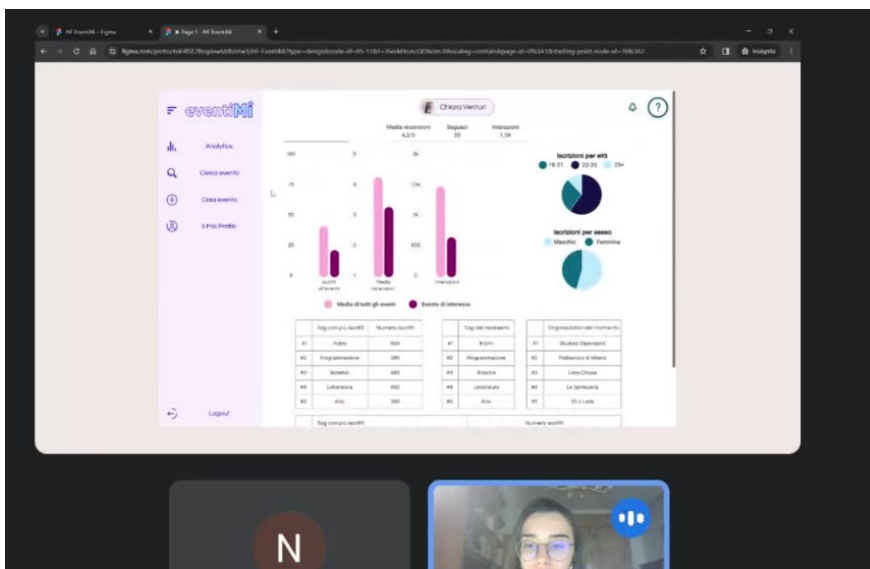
HI EventiMi – Figma
Page 1 – HI EventiMi
figma.com/proto/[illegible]
Incognito

eventiMi
Analytics
Cerca evento
Crea evento
Il Mio Profilo
Logout

Chiara Venturi
Media recensioni 4,2/5
Seguaci 33
Interazioni 1,5K

100
75
50
25
0
5
4
3
2
1
0
2k
1,5k
1k
500
0
Iscritti all'evento
Media recensioni
Interazioni

Media di tutti gli eventi
Evento di interesse

Iscrizioni per età
18-21
22-25
25+

Iscrizioni per sesso
Maschio
Femmina

| | Tag con più iscritti | Numero iscritti |
|---|---|---|
| #1 | Police | 600 |
| #2 | Programmazione | 580 |
| #3 | Scienze | 480 |
| #4 | Letteratura | 400 |
| #5 | Arte | 300 |

| | Tag del momento |
|---|---|
| #1 | Police |
| #2 | Programmazione |
| #3 | Scienze |
| #4 | Letteratura |
| #5 | Arte |

| | Organizzatori del momento |
|---|---|
| #1 | Studenti Dipendenti |
| #2 | Politecnico di Milano |
| #3 | Lista Chiusa |
| #4 | La Sprinsarra |
| #5 | Zi e Lula |

Tag con più iscritti
Numero iscritti

N